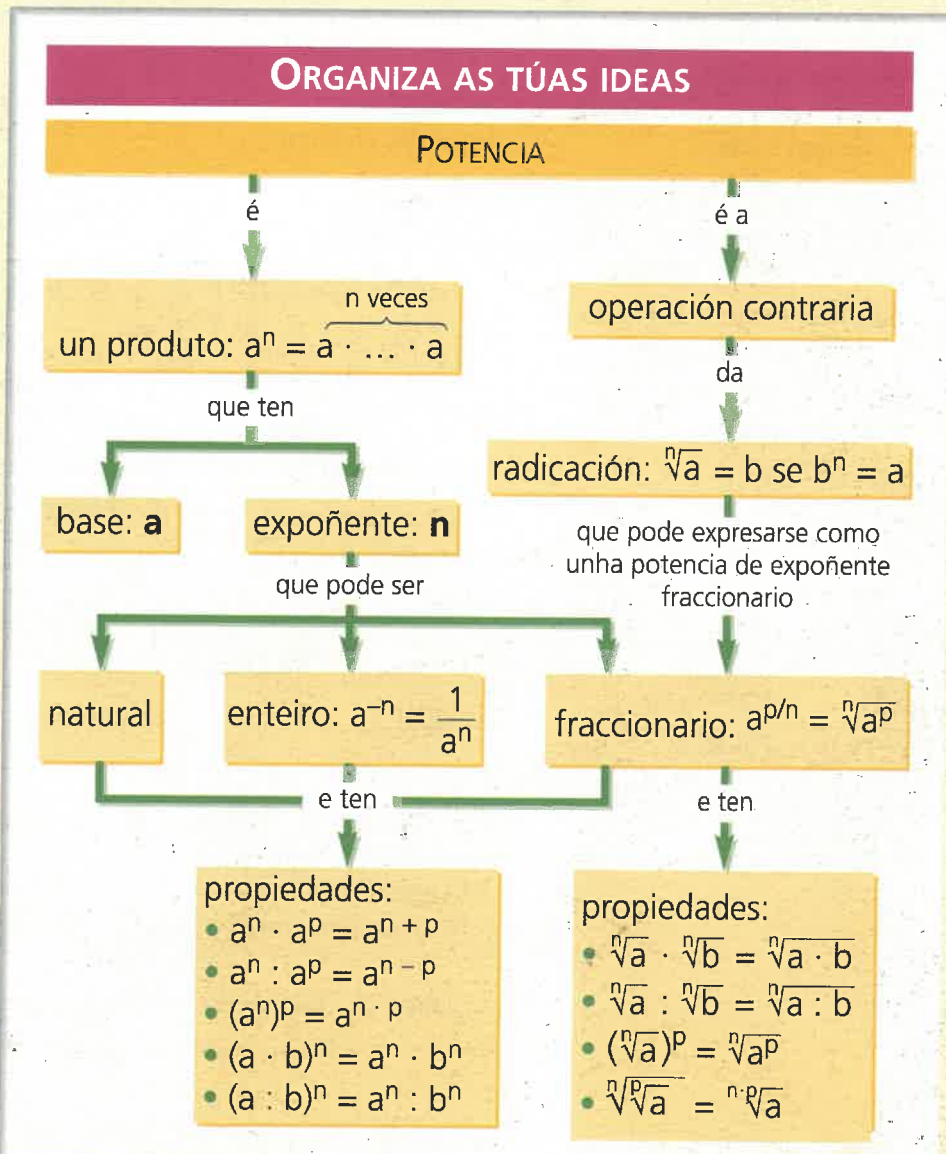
ORGANIZA AS TÚAS IDEAS

POTENCIA

é

é a

un produto: $a^n = \overbrace{a \cdot \ldots \cdot a}^{\text{n veces}}$

operación contraria

da

que ten

radicación: $\sqrt[n]{a} = b$ se $b^n = a$

base: **a**

expoñente: **n**

que pode expresarse como unha potencia de expoñente fraccionario

que pode ser

natural

enteiro: $a^{-n} = \frac{1}{a^n}$

fraccionario: $a^{p/n} = \sqrt[n]{a^p}$

e ten

e ten

propiedades:
- $a^n \cdot a^p = a^{n+p}$
- $a^n : a^p = a^{n-p}$
- $(a^n)^p = a^{n \cdot p}$
- $(a \cdot b)^n = a^n \cdot b^n$
- $(a : b)^n = a^n : b^n$

propiedades:
- $\sqrt[n]{a} \cdot \sqrt[n]{b} = \sqrt[n]{a \cdot b}$
- $\sqrt[n]{a} : \sqrt[n]{b} = \sqrt[n]{a : b}$
- $(\sqrt[n]{a})^p = \sqrt[n]{a^p}$
- $\sqrt[p]{\sqrt[n]{a}} = \sqrt[n \cdot p]{a}$